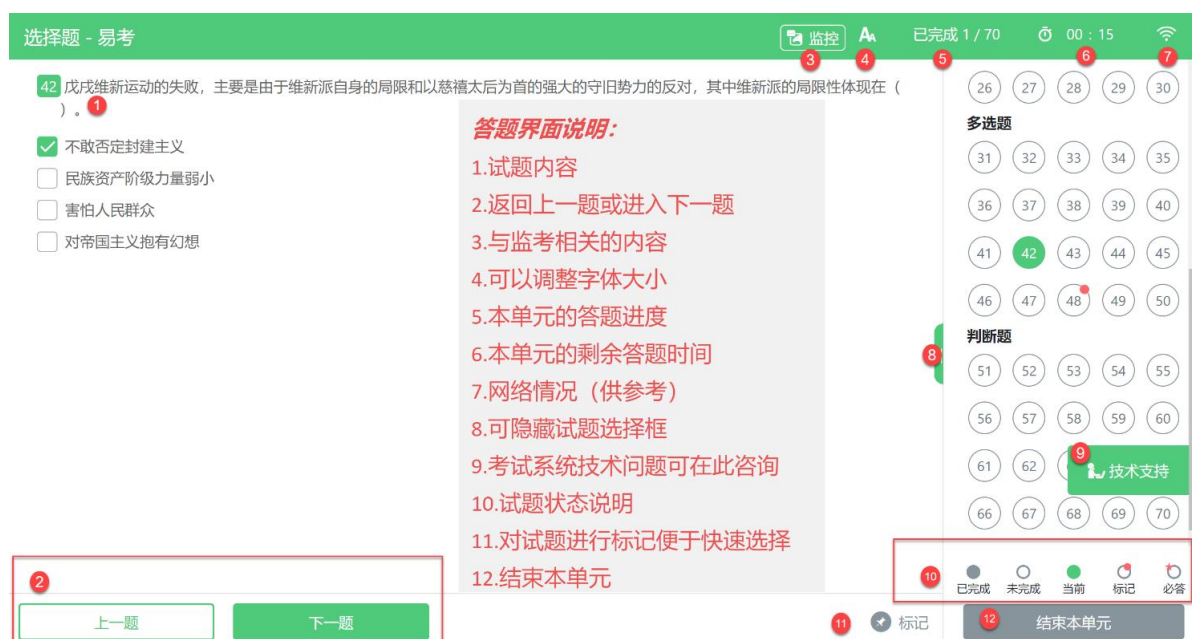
选择题 - 易考

监控 A 已完成 1 / 70 00 : 15

3 4 5 6 7

42 戊戌维新运动的失败，主要是由于维新派自身的局限和以慈禧太后为首的强大的守旧势力的反对，其中维新派的局限性体现在（ ）。1

不敢否定封建主义

民族资产阶级力量弱小

害怕人民群众

对帝国主义抱有幻想

答题界面说明：

1.试题内容

2.返回上一题或进入下一题

3.与监考相关的内容

4.可以调整字体大小

5.本单元的答题进度

6.本单元的剩余答题时间

7.网络情况（供参考）

8.可隐藏试题选择框

9.考试系统技术问题可在此咨询

10.试题状态说明

11.对试题进行标记便于快速选择

12.结束本单元

26 27 28 29 30

多选题

31 32 33 34 35

36 37 38 39 40

41 42 43 44 45

46 47 48 49 50

8

判断题

51 52 53 54 55

56 57 58 59 60

61 62 9 技术支持

66 67 68 69 70

10 已完成 未完成 当前 标记 必答

2

上一题 下一题

11 标记

12 结束本单元